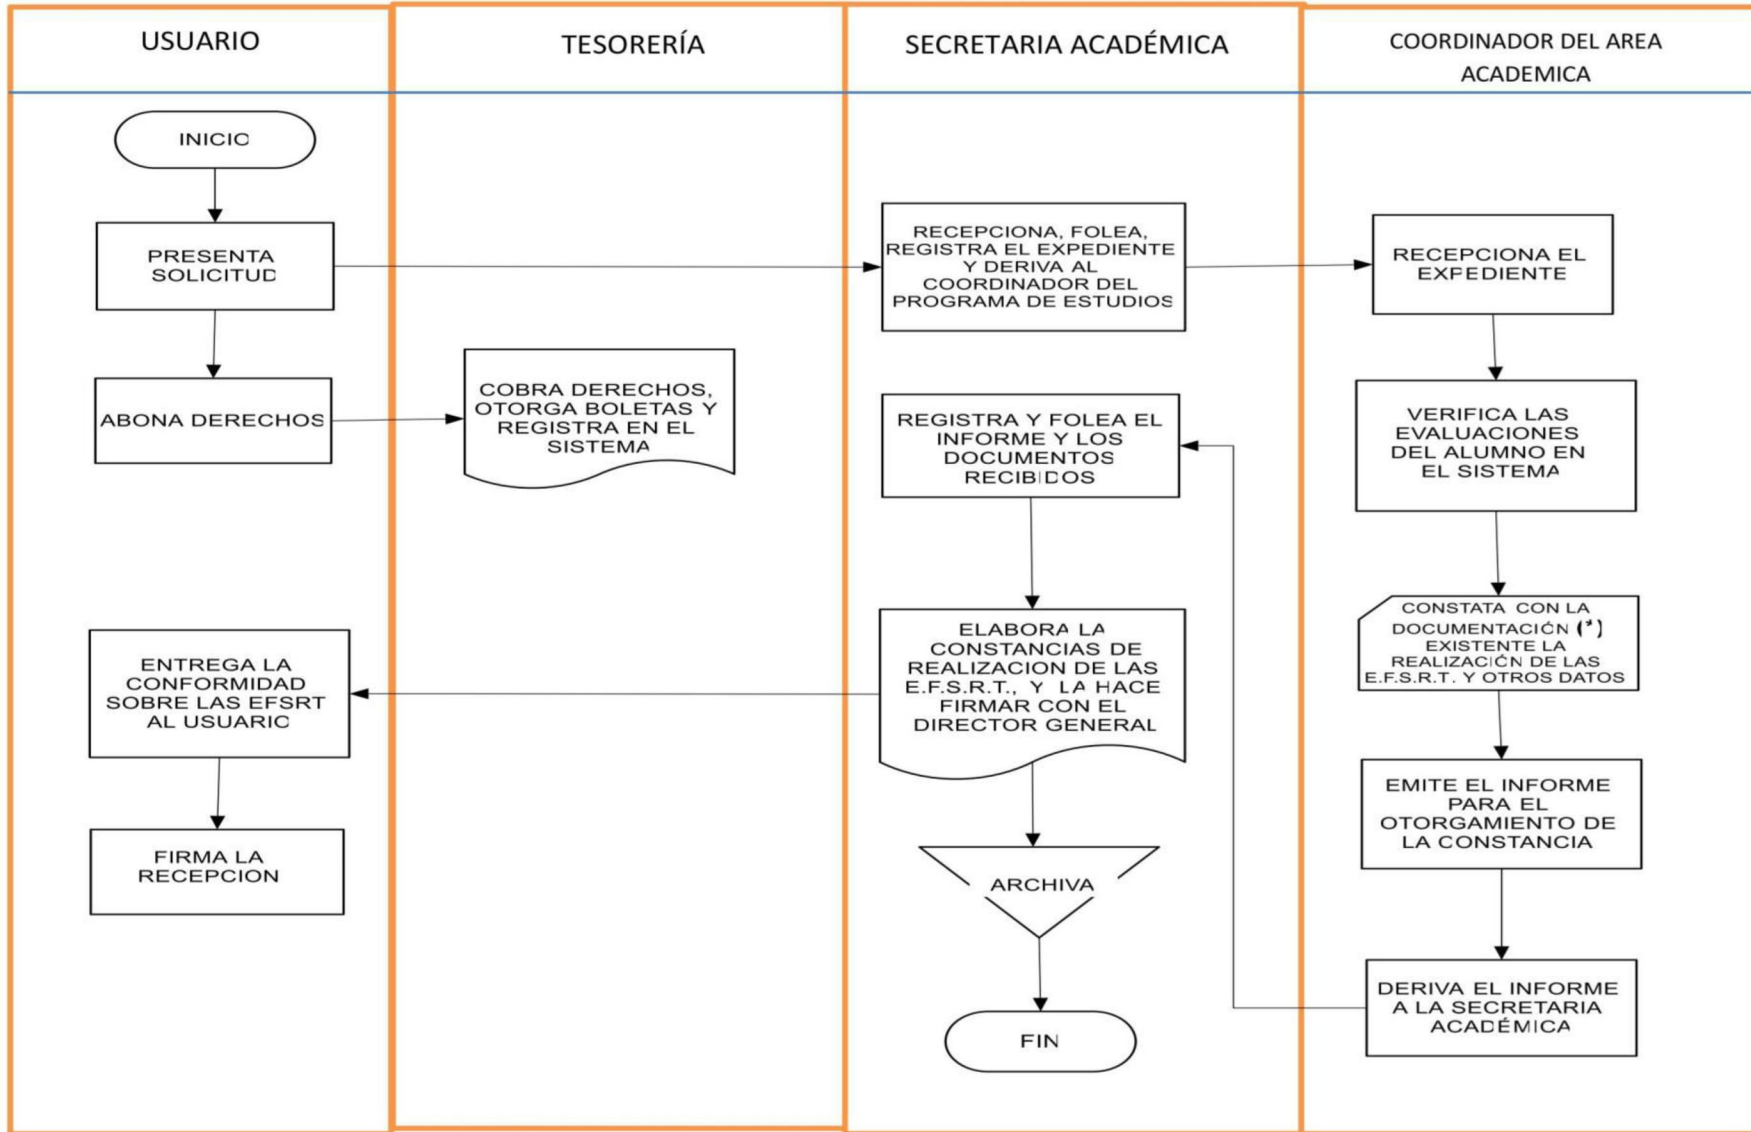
USUARIO

TESORERÍA

SECRETARIA ACADÉMICA

COORDINADOR DEL AREA ACADEMICA

INICIO

PRESENTA SOLICITUD

RECEPCIONA, FOLEA, REGISTRA EL EXPEDIENTE Y DERIVA AL COORDINADOR DEL PROGRAMA DE ESTUDIOS

RECEPCIONA EL EXPEDIENTE

ABONA DERECHOS

COBRA DERECHOS, OTORGA BOLETAS Y REGISTRA EN EL SISTEMA

REGISTRA Y FOLEA EL INFORME Y LOS DOCUMENTOS RECIBIDOS

VERIFICA LAS EVALUACIONES DEL ALUMNO EN EL SISTEMA

CONSTATA CON LA DOCUMENTACIÓN (*) EXISTENTE LA REALIZACIÓN DE LAS E.F.S.R.T. Y OTROS DATOS

ENTREGA LA CONFORMIDAD SOBRE LAS EFSRT AL USUARIO

ELABORA LA CONSTANCIAS DE REALIZACION DE LAS E.F.S.R.T., Y LA HACE FIRMAR CON EL DIRECTOR GENERAL

EMITE EL INFORME PARA EL OTORGAMIENTO DE LA CONSTANCIA

FIRMA LA RECEPCION

ARCHIVA

DERIVA EL INFORME A LA SECRETARIA ACADÉMICA

FIN